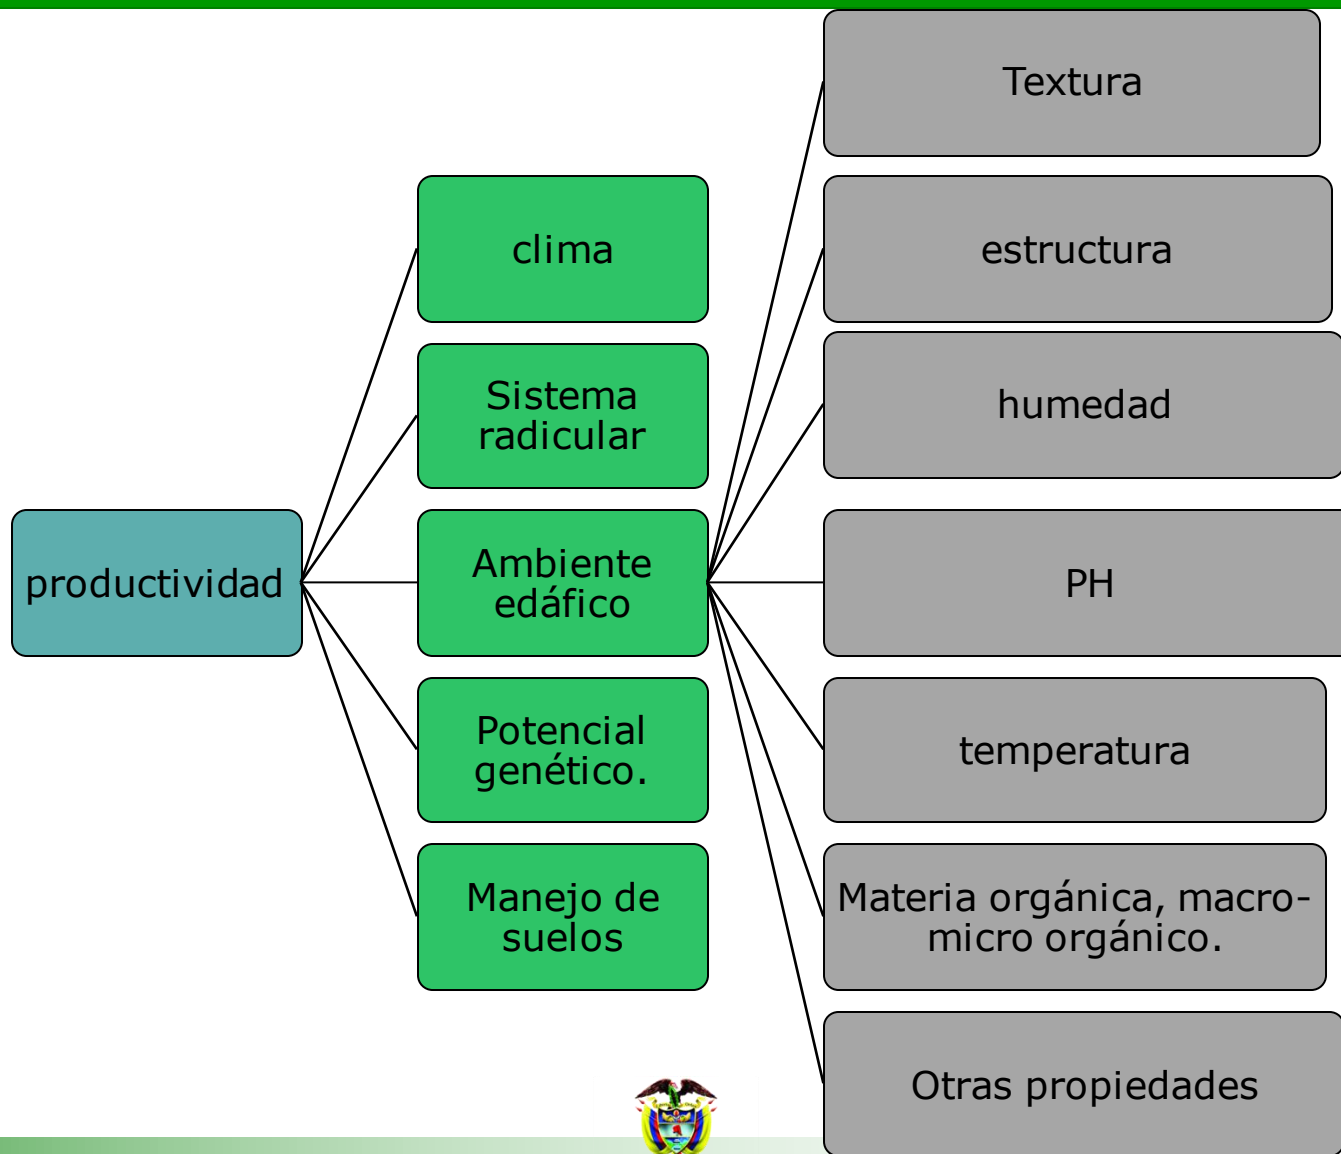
productividad

clima

Sistema radicular

Ambiente edáfico

Potencial genético.

Manejo de suelos

Textura

estructura

humedad

PH

temperatura

Materia orgánica, macro-micro orgánico.

Otras propiedades